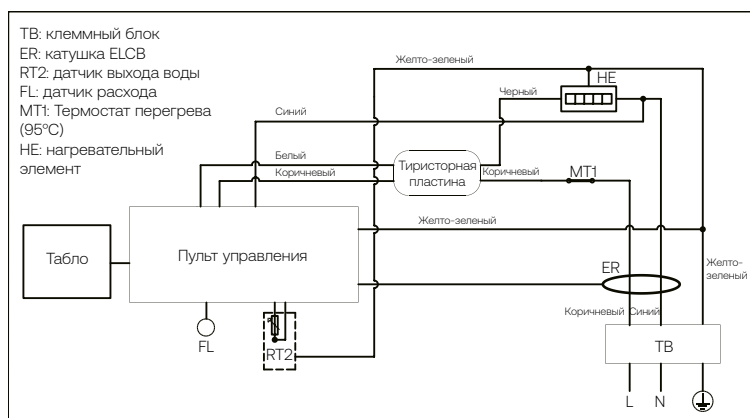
TB: клеммный блок
ER: катушка ELCB
RT2: датчик выхода воды
FL: датчик расхода
MT1: Термостат перегрева (95°C)
HE: нагревательный элемент

Желто-зеленый
HE
Черный
Синий
Белый
Коричневый
Тиристорная пластина
Коричневый
MT1
Желто-зеленый
Табло
Пульт управления
ER
Желто-зеленый
Коричневый
Синий
FL
RT2
TB
L
N